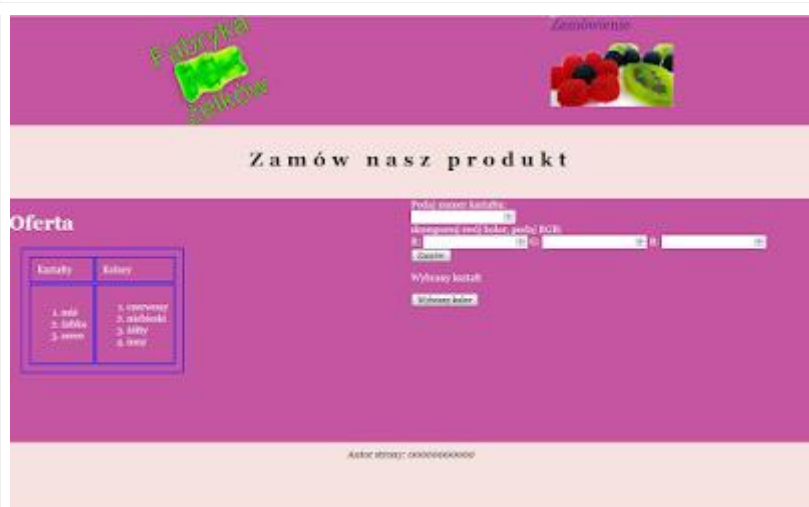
Fabryka żelków

Zamówienie

Zamów nasz produkt

Oferta

| Kształty | Kolory |
|---|---|
| 1. miś 2. żabka 3. serce | 1. czerwony 2. niebieski 3. żółty 4. inny |

Podaj numer kształtu:

skomponuj swój kolor, podaj RGB:

R: G: B:

Zacznij

Wybrany kształt

Wybrany kolor

Autor strony: 00000000000